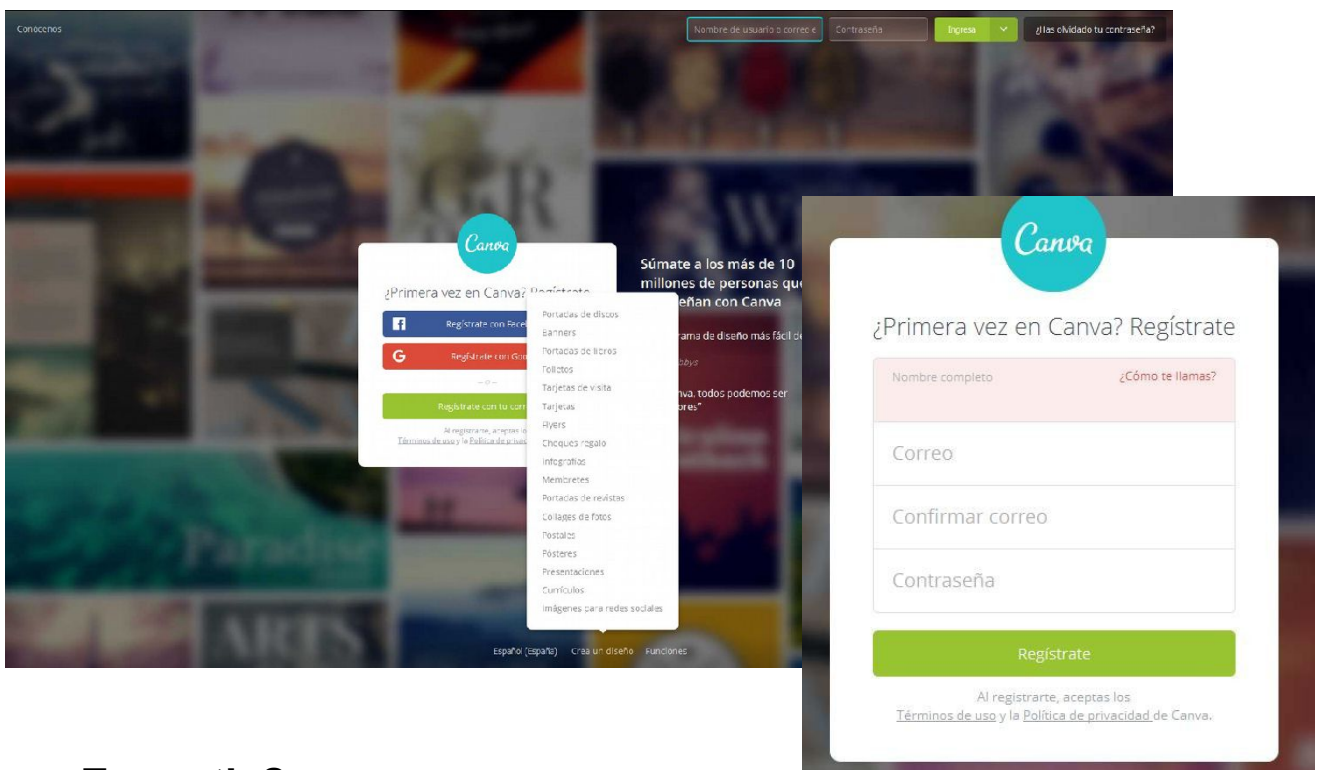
Conocenos

Nombre de usuario o correo e

Contraseña

Ingresa

¿Has olvidado tu contraseña?

Canva

¿Primera vez en Canva? Regístrate

Regístrate con Face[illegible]

Regístrate con Goo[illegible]

— o —

Regístrate con tu corr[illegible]

Al registrarte, aceptas lo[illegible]
Términos de uso y la Política de privaci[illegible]

Portadas de discos
Banners
Portadas de libros
Folletos
Tarjetas de visita
Tarjetas
Flyers
Cheques regalo
Infografías
Membretes
Portadas de revistas
Collages de fotos
Postales
Pósteres
Presentaciones
Currículos
Imágenes para redes sociales

Súmate a los más de 10 millones de personas que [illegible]eñan con Canva

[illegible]rama de diseño más fácil d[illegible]

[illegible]bbys

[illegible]va, todos podemos ser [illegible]ores"

Paradise

ARTS

Español (España)   Crea un diseño   Funciones

Canva

¿Primera vez en Canva? Regístrate

Nombre completo
¿Cómo te llamas?

Correo

Confirmar correo

Contraseña

Regístrate

Al registrarte, aceptas los
Términos de uso y la Política de privacidad de Canva.